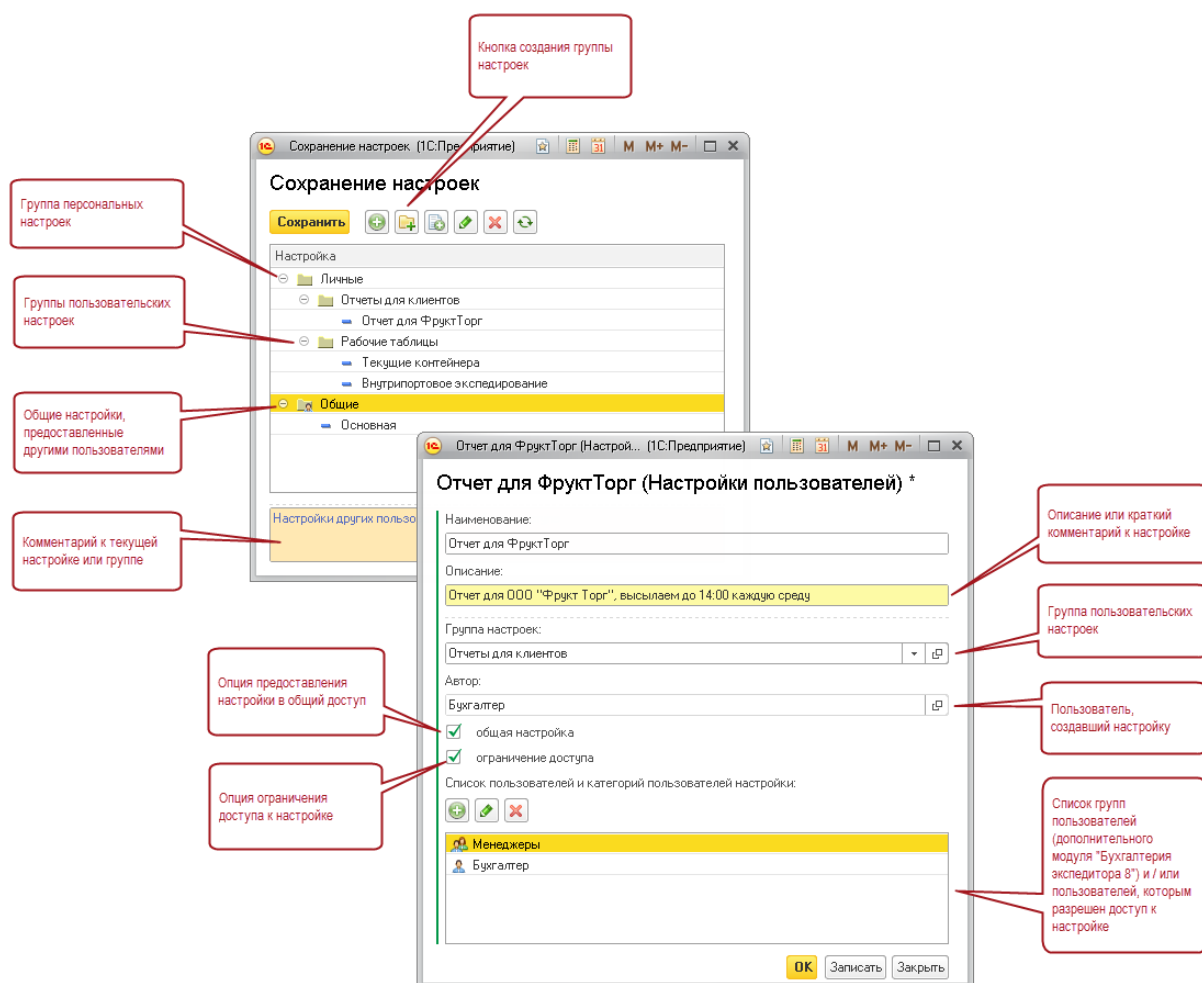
Кнопка создания группы настроек

Сохранение настроек (1С:Предприятие)

M M+ M-

Сохранение настроек

Сохранить

Группа персональных настроек

Настройка

Личные

Отчеты для клиентов

Отчет для ФруктТорг

Группы пользовательских настроек

Рабочие таблицы

Текущие контейнера

Внутрипортовое экспедирование

Общие настройки, предоставленные другими пользователями

Общие

Основная

Настройки других пользо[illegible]

Комментарий к текущей настройке или группе

Отчет для ФруктТорг (Настрой... (1С:Предприятие)

M M+ M-

Отчет для ФруктТорг (Настройки пользователей) *

Наименование:

Отчет для ФруктТорг

Описание:

Отчет для ООО "Фрукт Торг", высылаем до 14:00 каждую среду

Описание или краткий комментарий к настройке

Группа настроек:

Отчеты для клиентов

Группа пользовательских настроек

Автор:

Бухгалтер

Пользователь, создавший настройку

Опция предоставления настройки в общий доступ

общая настройка

ограничение доступа

Опция ограничения доступа к настройке

Список пользователей и категорий пользователей настройки:

Менеджеры

Бухгалтер

Список групп пользователей (дополнительного модуля "Бухгалтерия экспедитора 8") и / или пользователей, которым разрешен доступ к настройке

OK Записать Закрыть